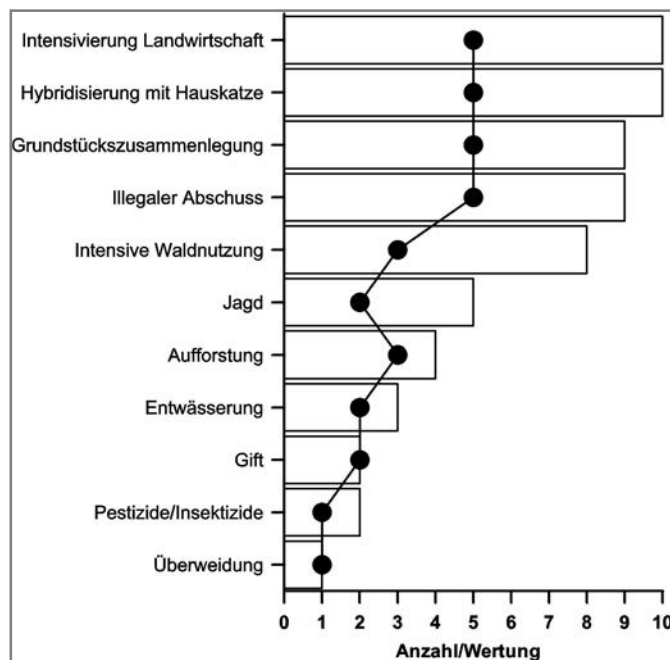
Intensivierung Landwirtschaft
Hybridisierung mit Hauskatze
Grundstückszusammenlegung
Illegaler Abschuss
Intensive Waldnutzung
Jagd
Aufforstung
Entwässerung
Gift
Pestizide/Insektizide
Überweidung

0 1 2 3 4 5 6 7 8 9 10
Anzahl/Wertung